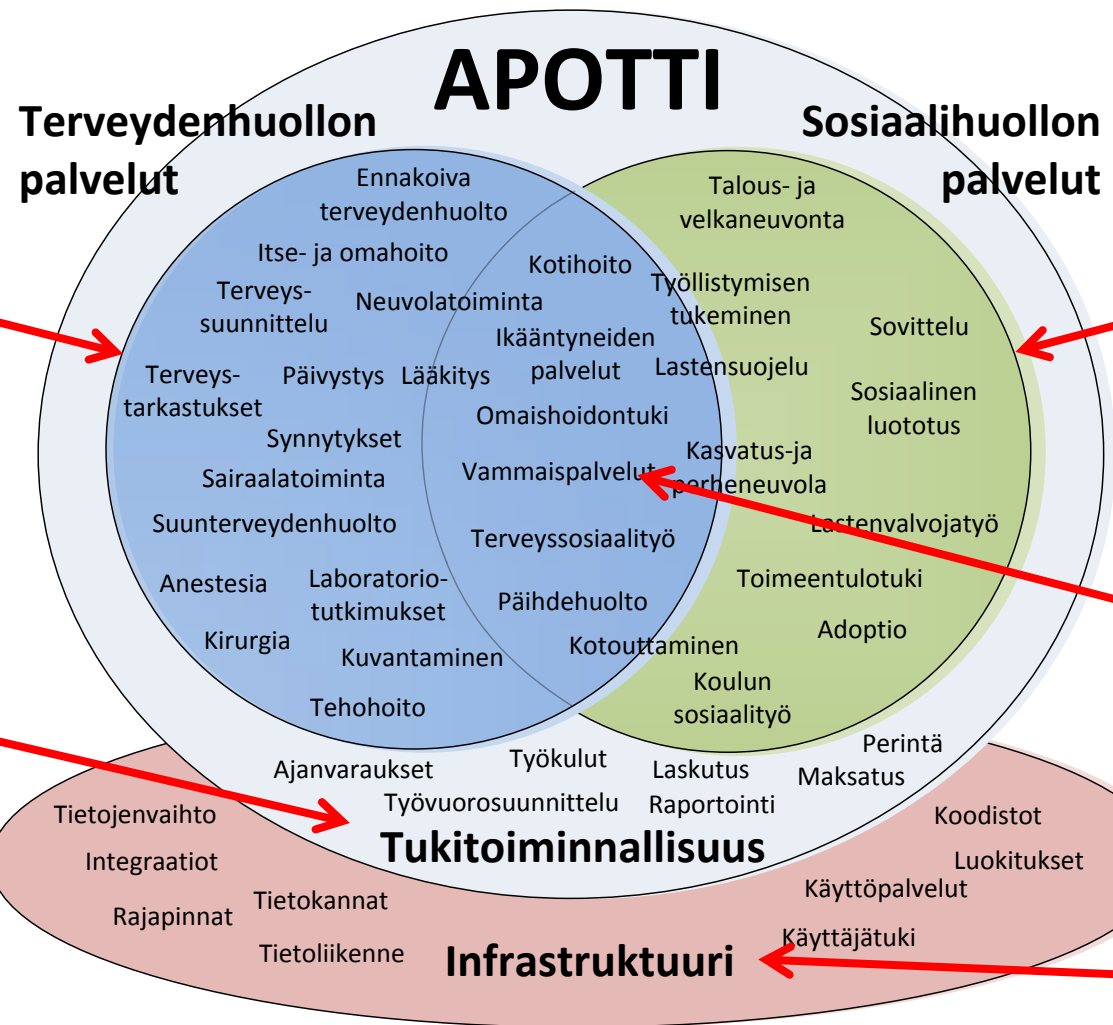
APOTTI

Terveydenhuollon palvelut

Sosiaalihuollon palvelut

Ennakoiva terveydenhuolto

Itse- ja omahoito

Terveyssuunnittelu

Neuvolatoiminta

Terveystarkastukset

Päivystys

Lääkitys

Synnytykset

Sairaalatoiminta

Suunterveydenhuolto

Anestesia

Laboratoriotutkimukset

Kirurgia

Kuvantaminen

Tehohoito

Kotihoito

Ikääntyneiden palvelut

Omaishoidontuki

Vammaispalvelut

Terveyssosiaalityö

Päihdehuolto

Kotouttaminen

Talous- ja velkaneuvonta

Työllistymisen tukeminen

Lastensuojelu

Sovittelu

Sosiaalinen luototus

Kasvatus-ja perheneuvola

Lastenvalvojatyö

Toimeentulotuki

Adoptio

Koulun sosiaalityö

Ajanvaraukset

Työkulut

Laskutus

Perintä

Maksatus

Työvuorosuunnittelu

Raportointi

Tukitoiminnallisuus

Tietojenvaihto

Integraatiot

Rajapinnat

Tietokannat

Tietoliikenne

Koodistot

Luokitukset

Käyttöpalvelut

Käyttäjätuki

Infrastruktuuri